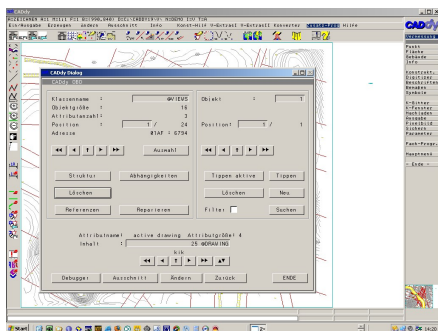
CADdy
KISEIGNER K1C K1111 F11 KOV09L0A01 Dist:CADDY(R) KOORDI 100 TIK
Ein-Ausgabe Erzeugen Ändern Ausschnitt Info Konst-Hilf V-Extrakt V-Extrakt Konverter Hilfe

CADdy Dialog
CADdy OBD

Klassenname : @VIEWS
Objektgröße : 16
Attributanzahl : 3
Position : 1 / 24
Adresse : 01AF : 6734

Objekt : 1
Position : 1 / 1

Auswahl

Struktur Abhängigkeiten
Löschen
Referenzen Reparieren

Tippen aktive Tippen
Löschen Neu
Filter Suchen

Attributname: active_drawing Attributgröße: 4
Inhalt : 25 @DRAWING

Debugger Ausschnitt Ändern Zurück ENDE

Punkt
Fläche
Gebäude
Info
Schutzzeic
Signaturen
Beschriftun
Bemaßen
Symbole
V-Editor
V-Fenster
Nachladen
Umbenen
Prozedurd
Sichern
Parameter
Fach-Progr.
Hypotheek
- Ende -

Start
DE 14:20